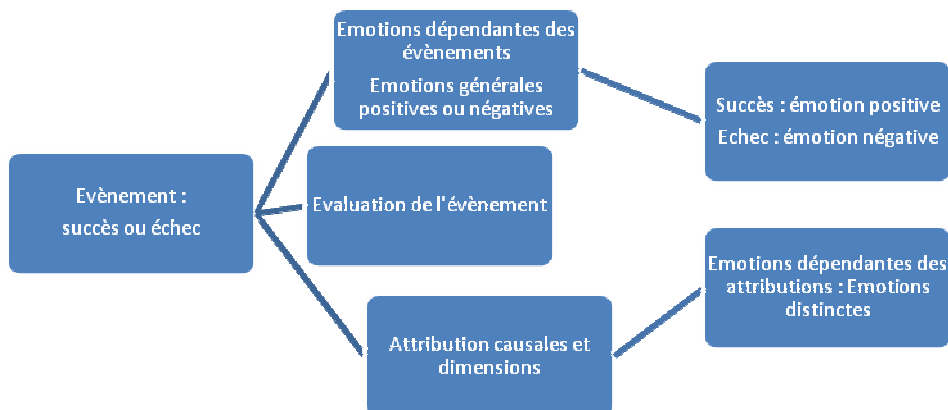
Evènement :
succès ou échec

Emotions dépendantes des évènements
Emotions générales positives ou négatives

Evaluation de l'évènement

Attribution causales et dimensions

Succès : émotion positive
Echec : émotion négative

Emotions dépendantes des attributions : Emotions distinctes